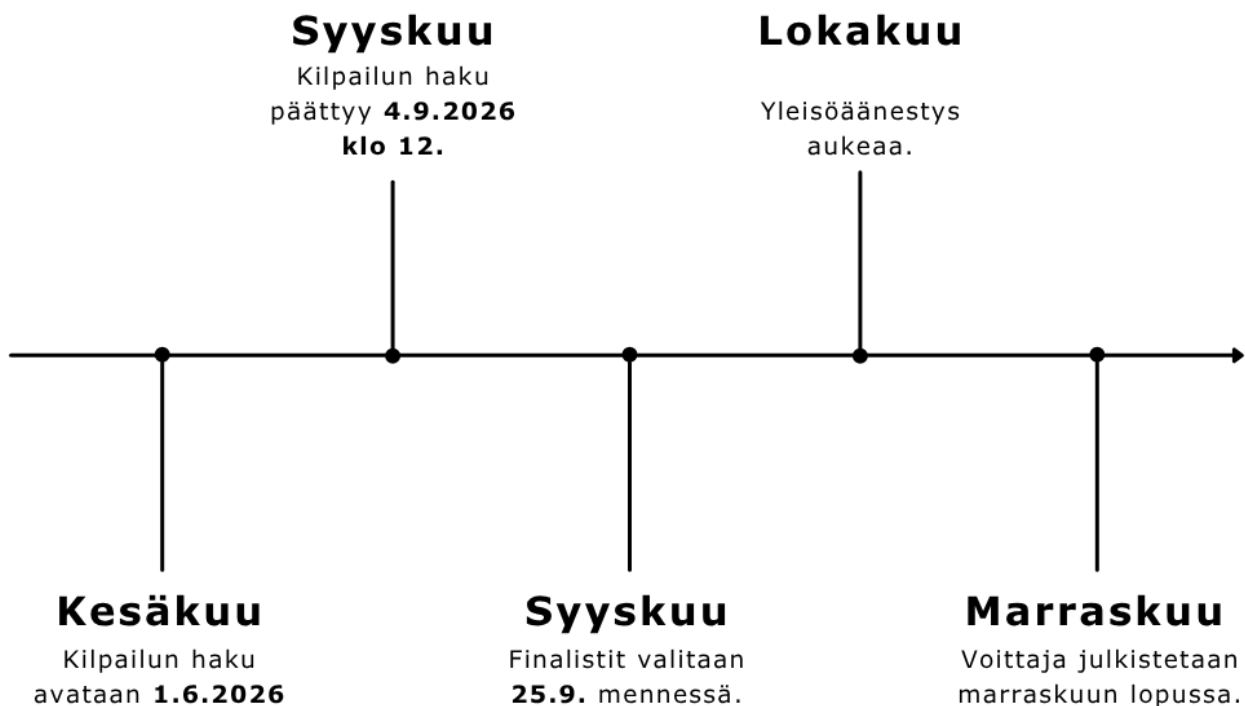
Kesäkuu
Kilpailun haku avataan **1.6.2026**

Syyskuu
Kilpailun haku päättyy **4.9.2026 klo 12.**

Syyskuu
Finalistit valitaan **25.9.** mennessä.

Lokakuu
Yleisöäänestys aukeaa.

Marraskuu
Voittaja julkistetaan marraskuun lopussa.